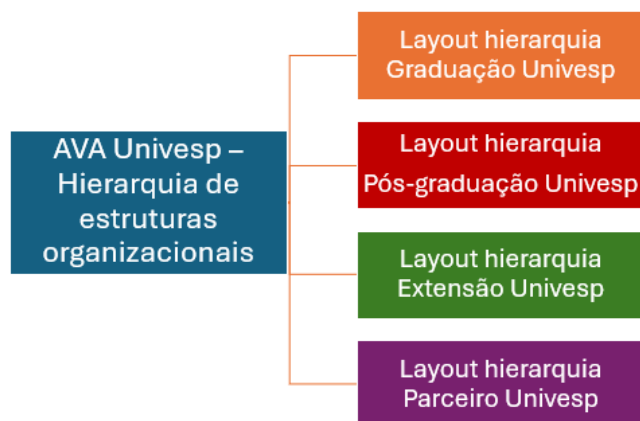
AVA Univesp – Hierarquia de estruturas organizacionais

Layout hierarquia Graduação Univesp

Layout hierarquia Pós-graduação Univesp

Layout hierarquia Extensão Univesp

Layout hierarquia Parceiro Univesp